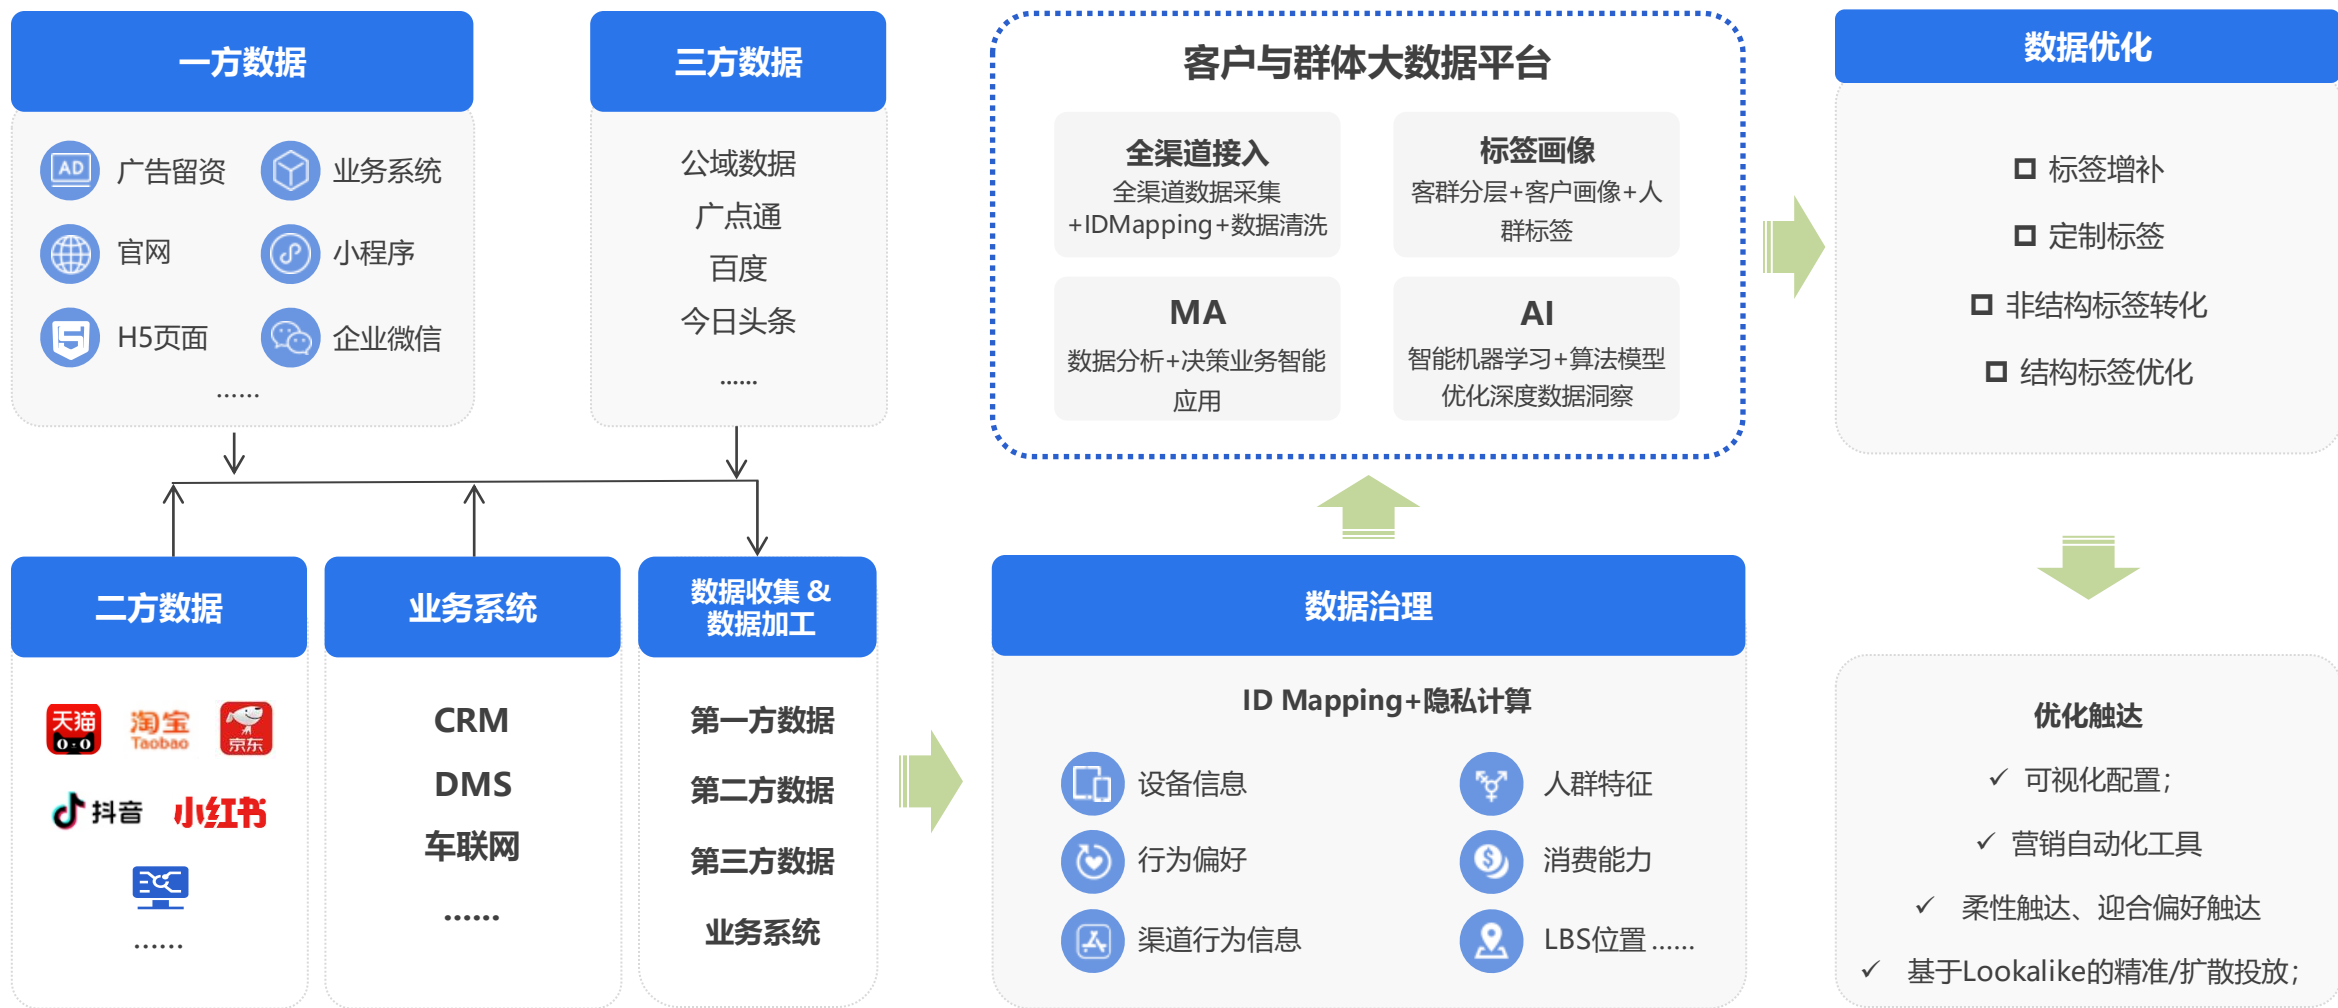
一方数据

广告留资
业务系统
官网
小程序
H5页面
企业微信
......

三方数据

公域数据
广点通
百度
今日头条
......

客户与群体大数据平台

全渠道接入
全渠道数据采集+IDMapping+数据清洗

标签画像
客群分层+客户画像+人群标签

MA
数据分析+决策业务智能应用

AI
智能机器学习+算法模型优化深度数据洞察

数据优化

标签增补
定制标签
非结构标签转化
结构标签优化

二方数据

天猫
淘宝 Taobao
京东
抖音
小红书
......

业务系统

CRM
DMS
车联网
......

数据收集 & 数据加工

第一方数据
第二方数据
第三方数据
业务系统

数据治理

ID Mapping+隐私计算

设备信息
人群特征
行为偏好
消费能力
渠道行为信息
LBS位置 ......

优化触达

✓ 可视化配置;
✓ 营销自动化工具
✓ 柔性触达、迎合偏好触达
✓ 基于Lookalike的精准/扩散投放;